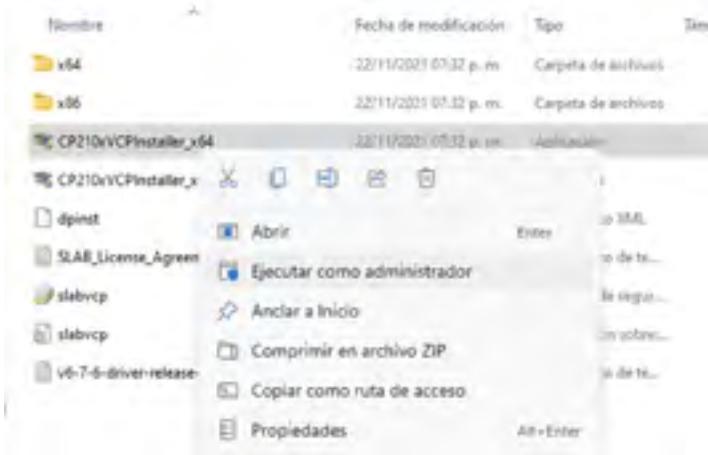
Nombre | Fecha de modificación | Tipo | Tam

x64 | 22/11/2021 07:32 p. m. | Carpeta de archivos

x86 | 22/11/2021 07:32 p. m. | Carpeta de archivos

CP210xVCPInstaller_x64 | 22/11/2021 07:32 p. m. | Aplicación

CP210xVCPInstaller_x

dpinst | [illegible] XML

SLAB_License_Agreen | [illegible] de te...

slabvcp | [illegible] de segu...

slabvcp | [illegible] sobre...

v6-7-6-driver-release- | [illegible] de te...

Abrir | Enter

Ejecutar como administrador

Anclar a Inicio

Comprimir en archivo ZIP

Copiar como ruta de acceso

Propiedades | Alt+Enter